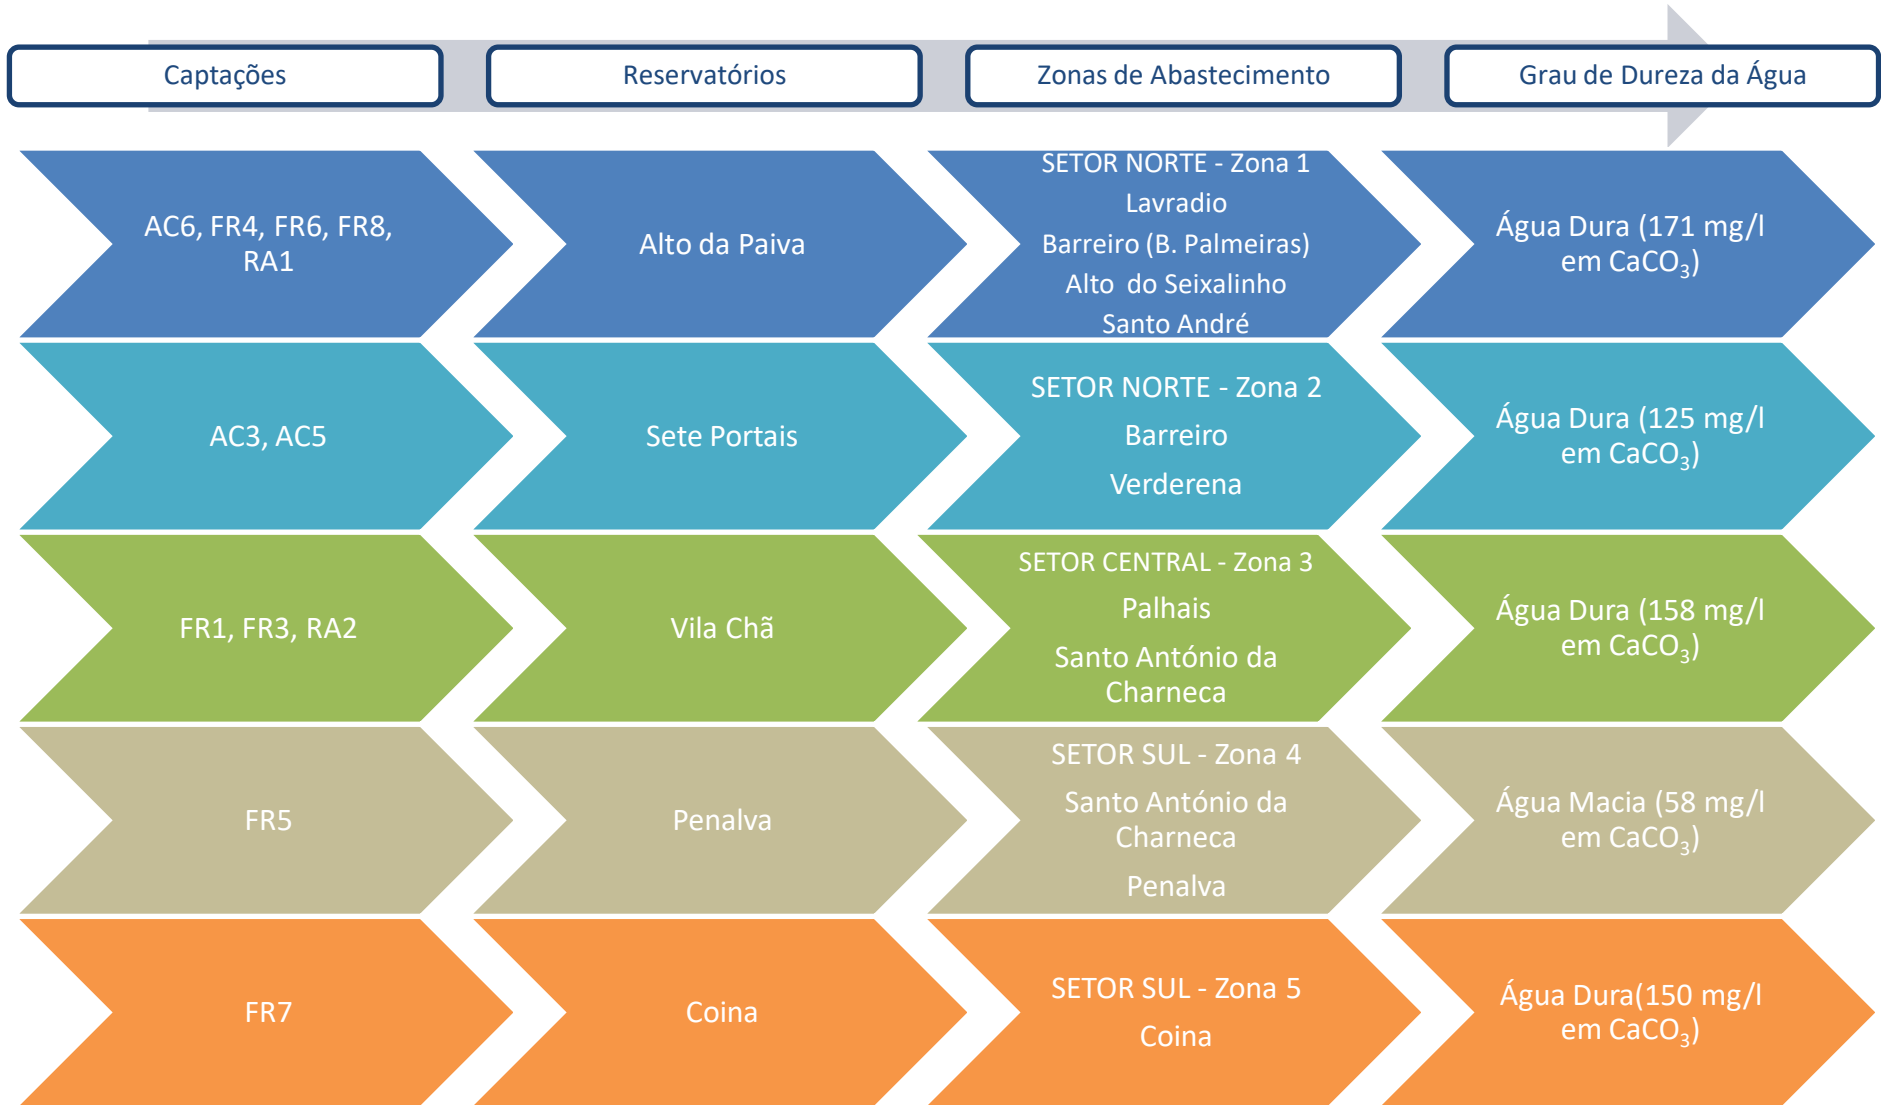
Captações

Reservatórios

Zonas de Abastecimento

Grau de Dureza da Água

AC6, FR4, FR6, FR8, RA1

Alto da Paiva

SETOR NORTE - Zona 1
Lavradio
Barreiro (B. Palmeiras)
Alto do Seixalinho
Santo André

Água Dura (171 mg/l em $CaCO_3$)

AC3, AC5

Sete Portais

SETOR NORTE - Zona 2
Barreiro
Verderena

Água Dura (125 mg/l em $CaCO_3$)

FR1, FR3, RA2

Vila Chã

SETOR CENTRAL - Zona 3
Palhais
Santo António da Charneca

Água Dura (158 mg/l em $CaCO_3$)

FR5

Penalva

SETOR SUL - Zona 4
Santo António da Charneca
Penalva

Água Macia (58 mg/l em $CaCO_3$)

FR7

Coina

SETOR SUL - Zona 5
Coina

Água Dura(150 mg/l em $CaCO_3$)